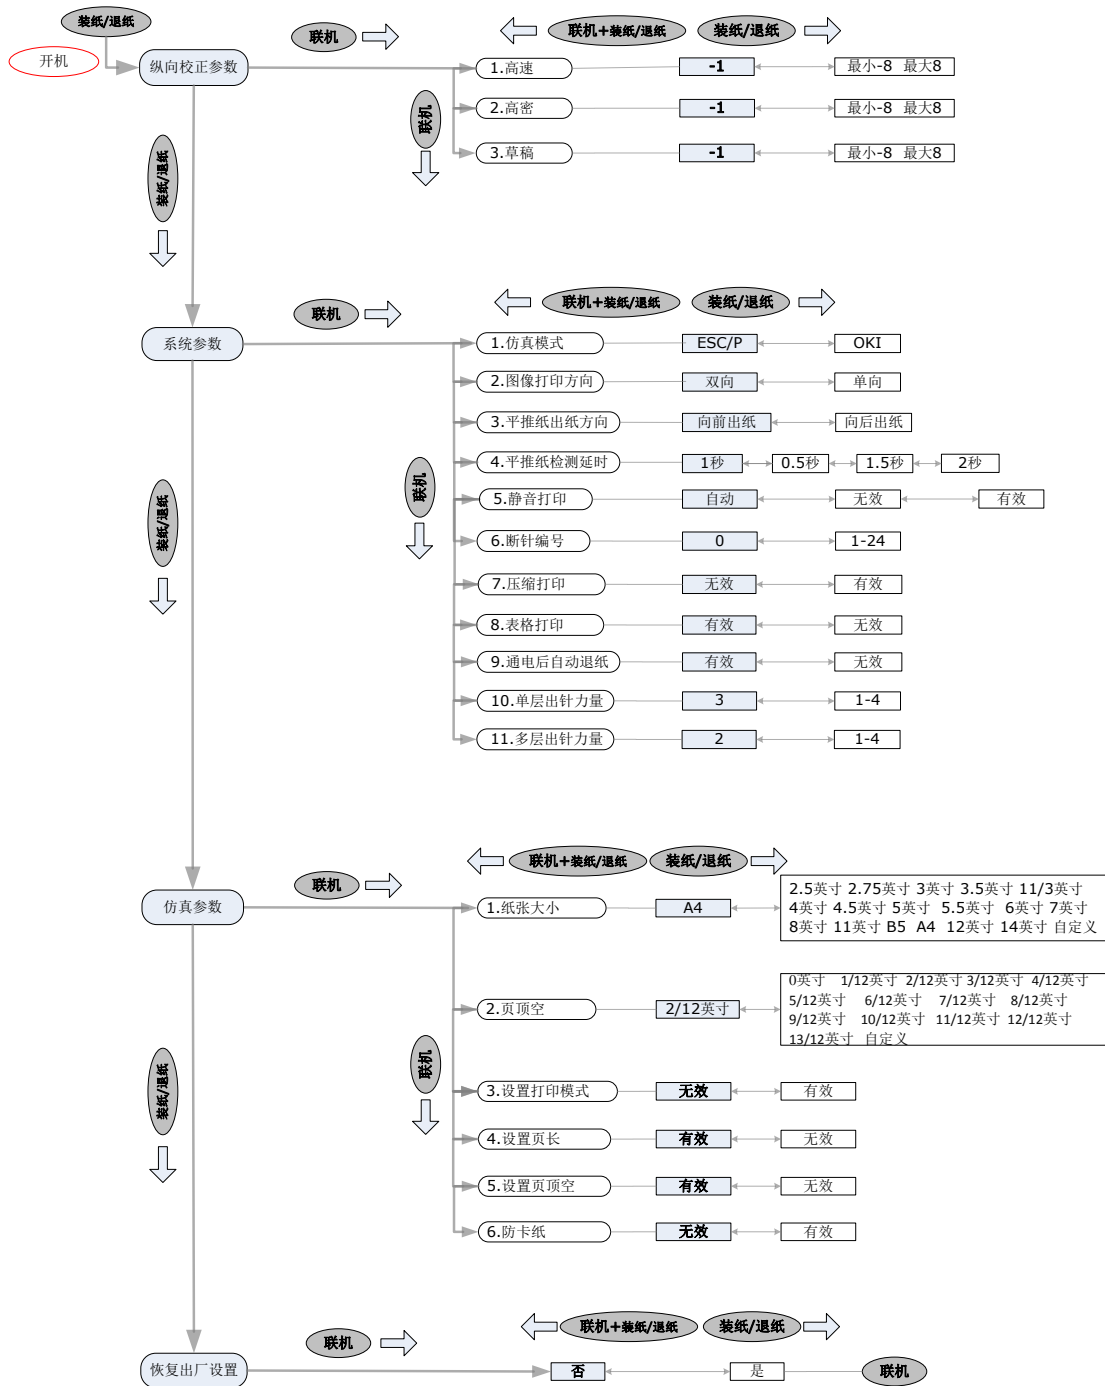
装纸/退纸

开机

纵向校正参数

联机

联机+装纸/退纸

装纸/退纸

1.高速
-1
最小-8 最大8

2.高密
-1
最小-8 最大8

3.草稿
-1
最小-8 最大8

联机

装纸/退纸

系统参数

联机

联机+装纸/退纸

装纸/退纸

1.仿真模式
ESC/P
OKI

2.图像打印方向
双向
单向

3.平推纸出纸方向
向前出纸
向后出纸

4.平推纸检测延时
1秒
0.5秒
1.5秒
2秒

5.静音打印
自动
无效
有效

6.断针编号
0
1-24

7.压缩打印
无效
有效

8.表格打印
有效
无效

9.通电后自动退纸
有效
无效

10.单层出针力量
3
1-4

11.多层出针力量
2
1-4

联机

装纸/退纸

仿真参数

联机

联机+装纸/退纸

装纸/退纸

1.纸张大小
A4
2.5英寸 2.75英寸 3英寸 3.5英寸 11/3英寸 4英寸 4.5英寸 5英寸 5.5英寸 6英寸 7英寸 8英寸 11英寸 B5 A4 12英寸 14英寸 自定义

2.页顶空
2/12英寸
0英寸 1/12英寸 2/12英寸 3/12英寸 4/12英寸 5/12英寸 6/12英寸 7/12英寸 8/12英寸 9/12英寸 10/12英寸 11/12英寸 12/12英寸 13/12英寸 自定义

联机

3.设置打印模式
无效
有效

4.设置页长
有效
无效

5.设置页顶空
有效
无效

6.防卡纸
无效
有效

装纸/退纸

恢复出厂设置

联机

联机+装纸/退纸

装纸/退纸

否
是
联机